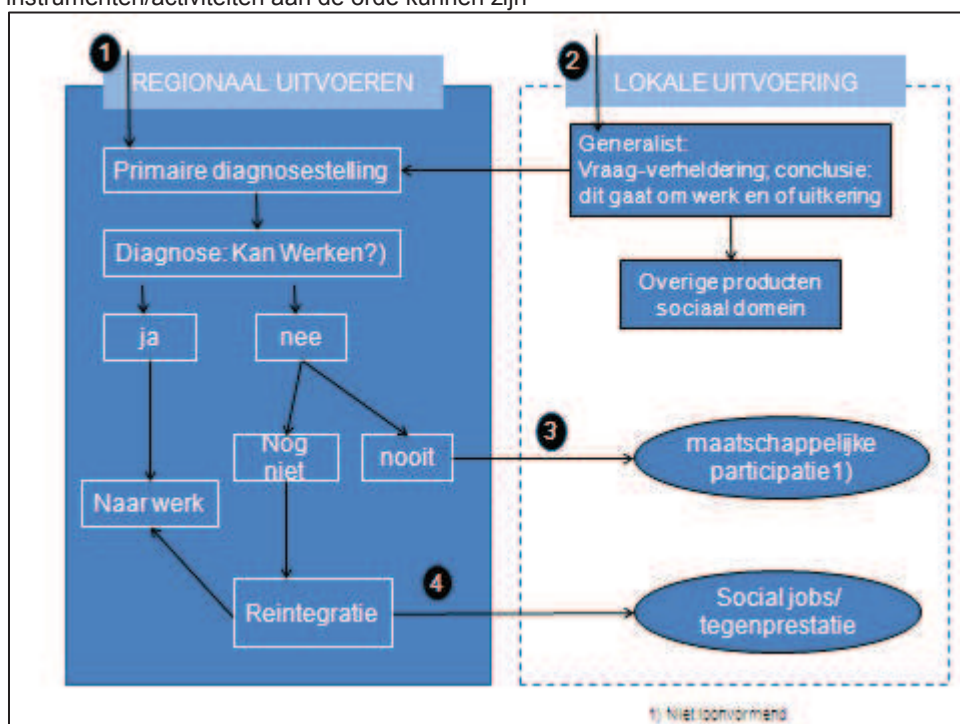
instrumenten/activiteiten aan de orde kunnen zijn

1

REGIONAAL UITVOEREN

2

LOKALE UITVOERING

Primaire diagnosestelling

Generalist: Vraag-verheldering; conclusie: dit gaat om werk en of uitkering

Diagnose: Kan Werken?)

Overige producten sociaal domein

ja

nee

Nog niet

nooit

3

maatschappelijke participatie1)

Naar werk

4

Reintegratie

Social jobs/ tegenprestatie

1) Niet loonvormend